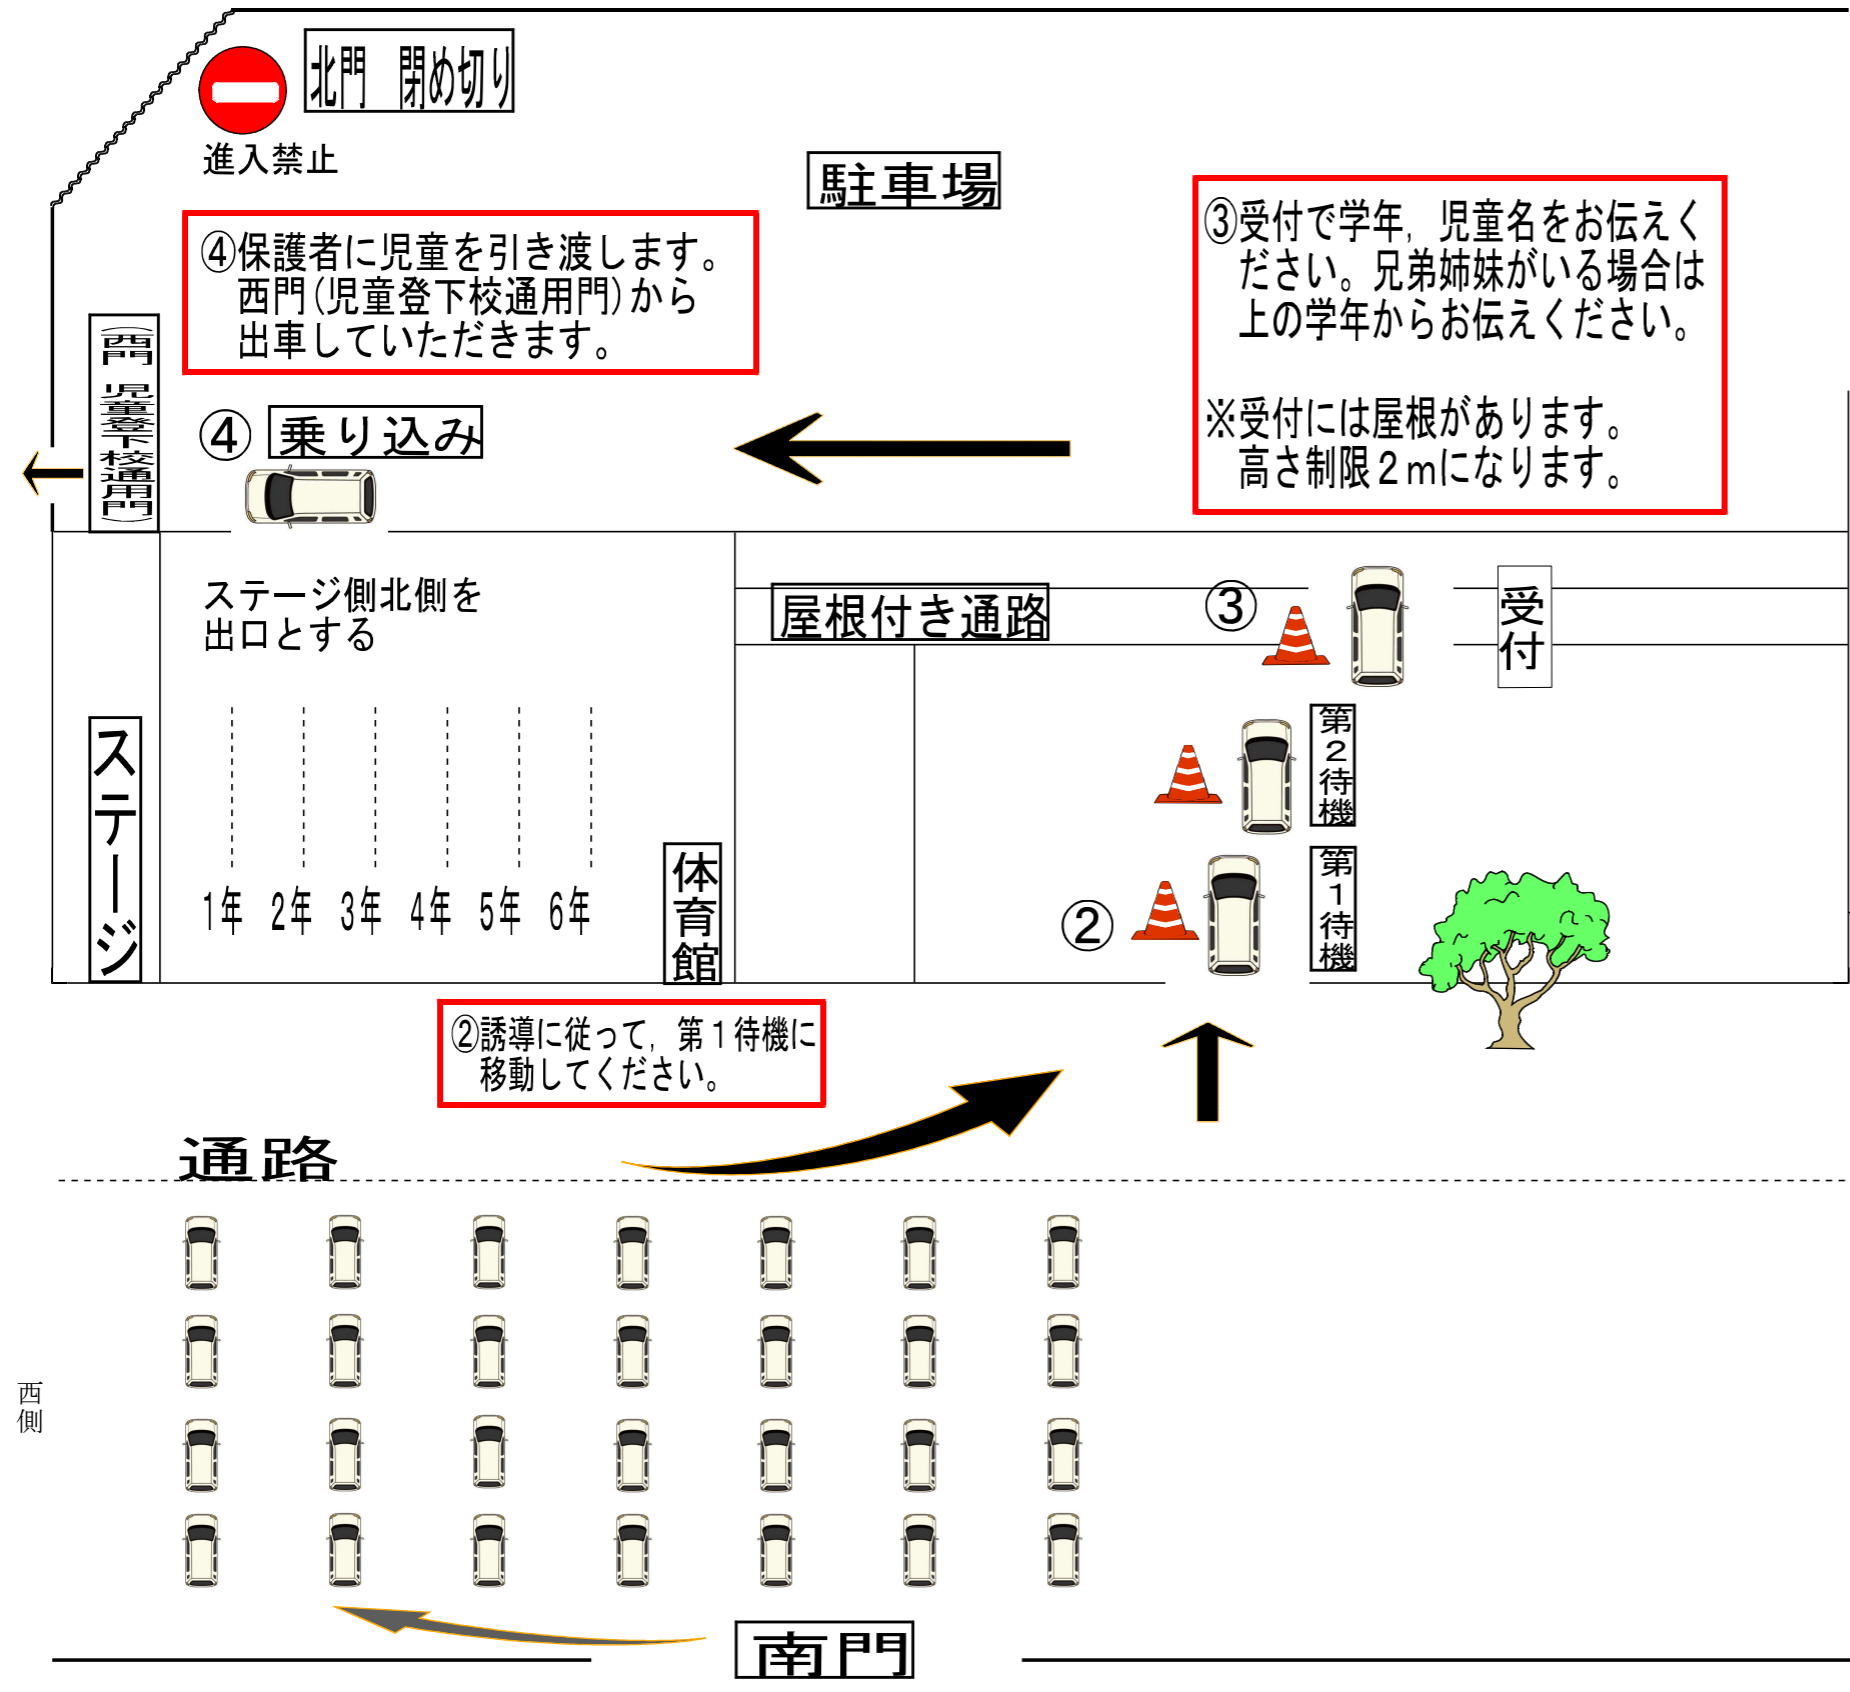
北門　閉め切り

進入禁止

駐車場

④保護者に児童を引き渡します。西門(児童登下校通用門)から出車していただきます。

③受付で学年，児童名をお伝えください。兄弟姉妹がいる場合は上の学年からお伝えください。

※受付には屋根があります。高さ制限２mになります。

(西門　児童登下校通用門)

④ 乗り込み

ステージ側北側を出口とする

屋根付き通路

③

受付

第２待機

第１待機

ステージ

1年　2年　3年　4年　5年　6年

体育館

②

②誘導に従って，第１待機に移動してください。

通路

西側

南門